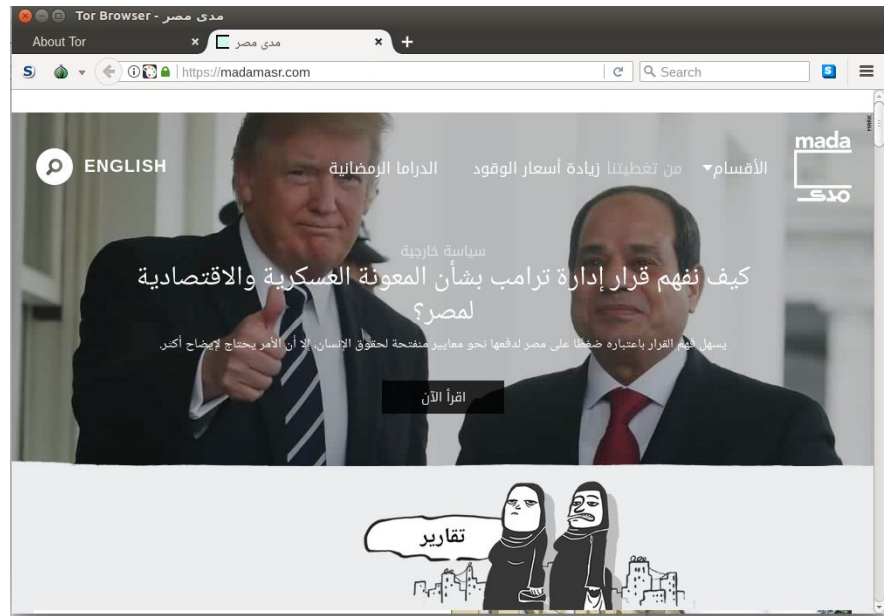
Tor Browser - مدى مصر

About Tor
مدى مصر

https://madamasr.com
Search

mada
مدى

الأقسام
من تغطيتنا
زيادة أسعار الوقود
الدراما الرمضانية
ENGLISH

سياسة خارجية

كيف نفهم قرار إدارة ترامب بشأن المعونة العسكرية والاقتصادية لمصر؟

يسهل فهم القرار باعتباره ضغطا على مصر لدفعها نحو معايير منفتحة لحقوق الإنسان، إلا أن الأمر يحتاج لإيضاح أكثر.

اقرأ الآن

تقارير